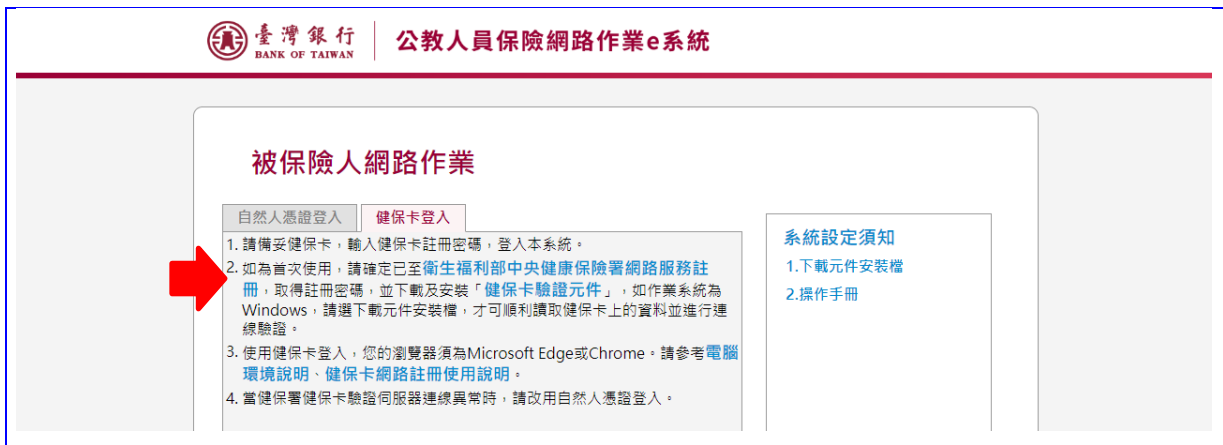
臺灣銀行
BANK OF TAIWAN
公教人員保險網路作業e系統

被保險人網路作業

自然人憑證登入 健保卡登入

1. 請備妥健保卡，輸入健保卡註冊密碼，登入本系統。

2. 如為首次使用，請確定已至衛生福利部中央健康保險署網路服務註冊，取得註冊密碼，並下載及安裝「健保卡驗證元件」，如作業系統為Windows，請選下載元件安裝檔，才可順利讀取健保卡上的資料並進行連線驗證。

3. 使用健保卡登入，您的瀏覽器須為Microsoft Edge或Chrome。請參考電腦環境說明、健保卡網路註冊使用說明。

4. 當健保署健保卡驗證伺服器連線異常時，請改用自然人憑證登入。

系統設定須知
1.下載元件安裝檔
2.操作手冊